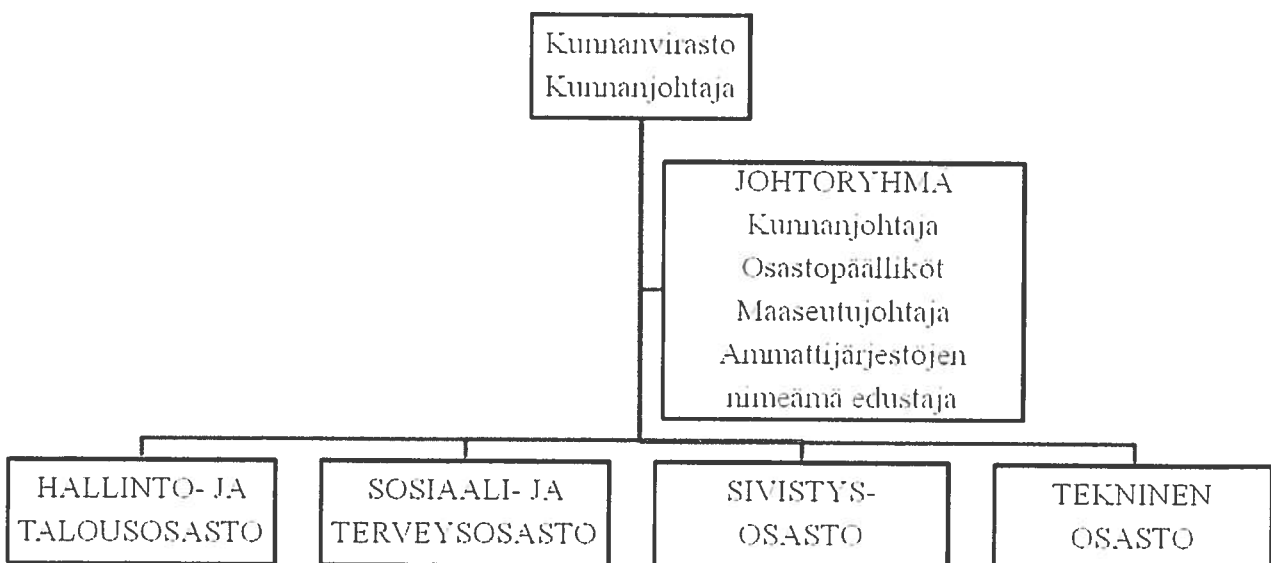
Kunnanvirasto
Kunnanjohtaja

JOHTORYHMÄ
Kunnanjohtaja
Osastopäälliköt
Maaseutujohtaja
Ammattijärjestöjen nimeämä edustaja

HALLINTO- JA TALOUSOSASTO

SOSIAALI- JA TERVEYSOSASTO

SIVISTYS-OSASTO

TEKNINEN OSASTO